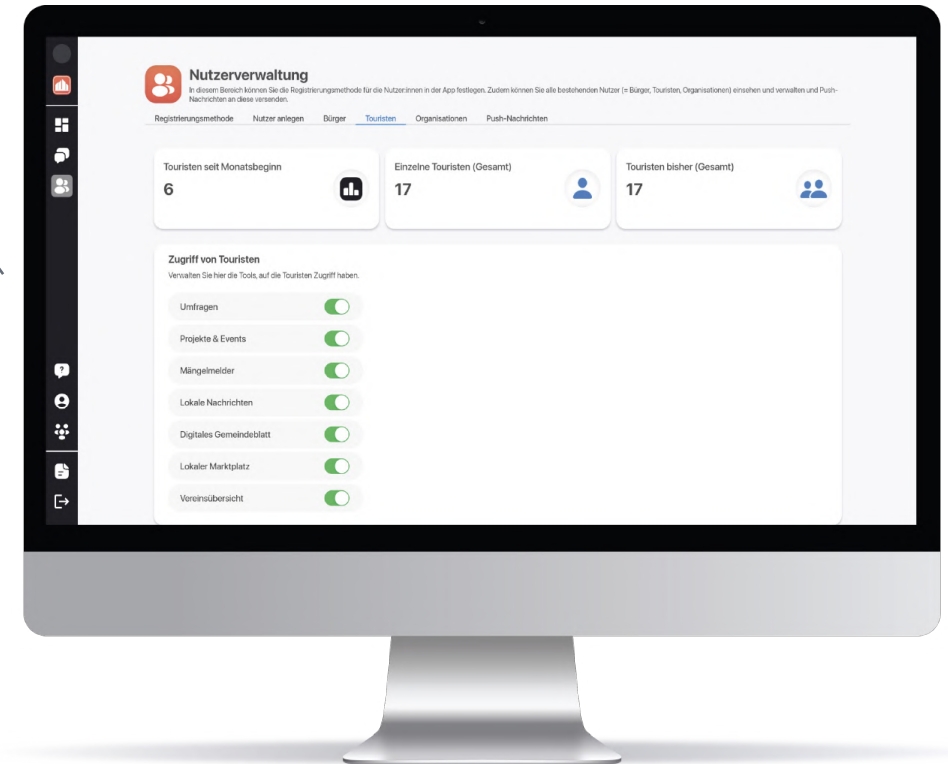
Nutzerverwaltung

In diesem Bereich können Sie die Registrierungsmethode für die Nutzer:innen in der App festlegen. Zudem können Sie alle bestehenden Nutzer (= Bürger, Touristen, Organisationen) einsehen und verwalten und Push-Nachrichten an diese versenden.

Registrierungsmethode Nutzer anlegen Bürger Touristen Organisationen Push-Nachrichten

Touristen seit Monatsbeginn
6

Einzelne Touristen (Gesamt)
17

Touristen bisher (Gesamt)
17

Zugriff von Touristen
Verwalten Sie hier die Tools, auf die Touristen Zugriff haben.

Umfragen
Projekte & Events
Mängelmelder
Lokale Nachrichten
Digitales Gemeindeblatt
Lokaler Marktplatz
Vereinsübersicht